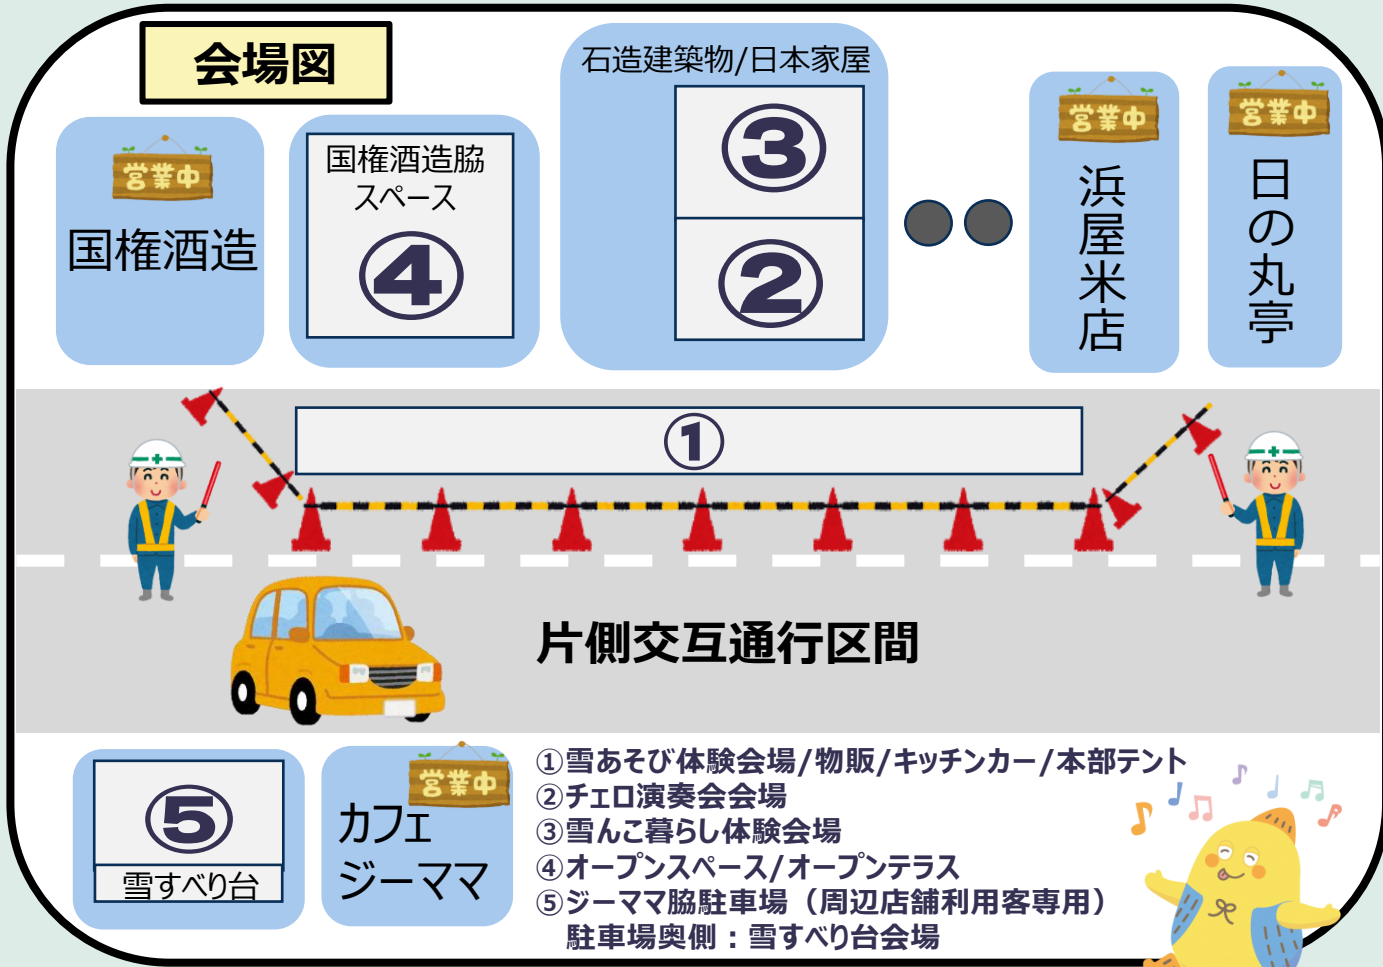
会場図

営業中
国権酒造

国権酒造脇スペース
④

石造建築物/日本家屋
③
②

営業中
浜屋米店

営業中
日の丸亭

①

片側交互通行区間

⑤
雪すべり台

営業中
カフェ
ジーママ

①雪あそび体験会場/物販/キッチンカー/本部テント
②チェロ演奏会会場
③雪んこ暮らし体験会場
④オープンスペース/オープンテラス
⑤ジーママ脇駐車場（周辺店舗利用客専用）
駐車場奥側：雪すべり台会場